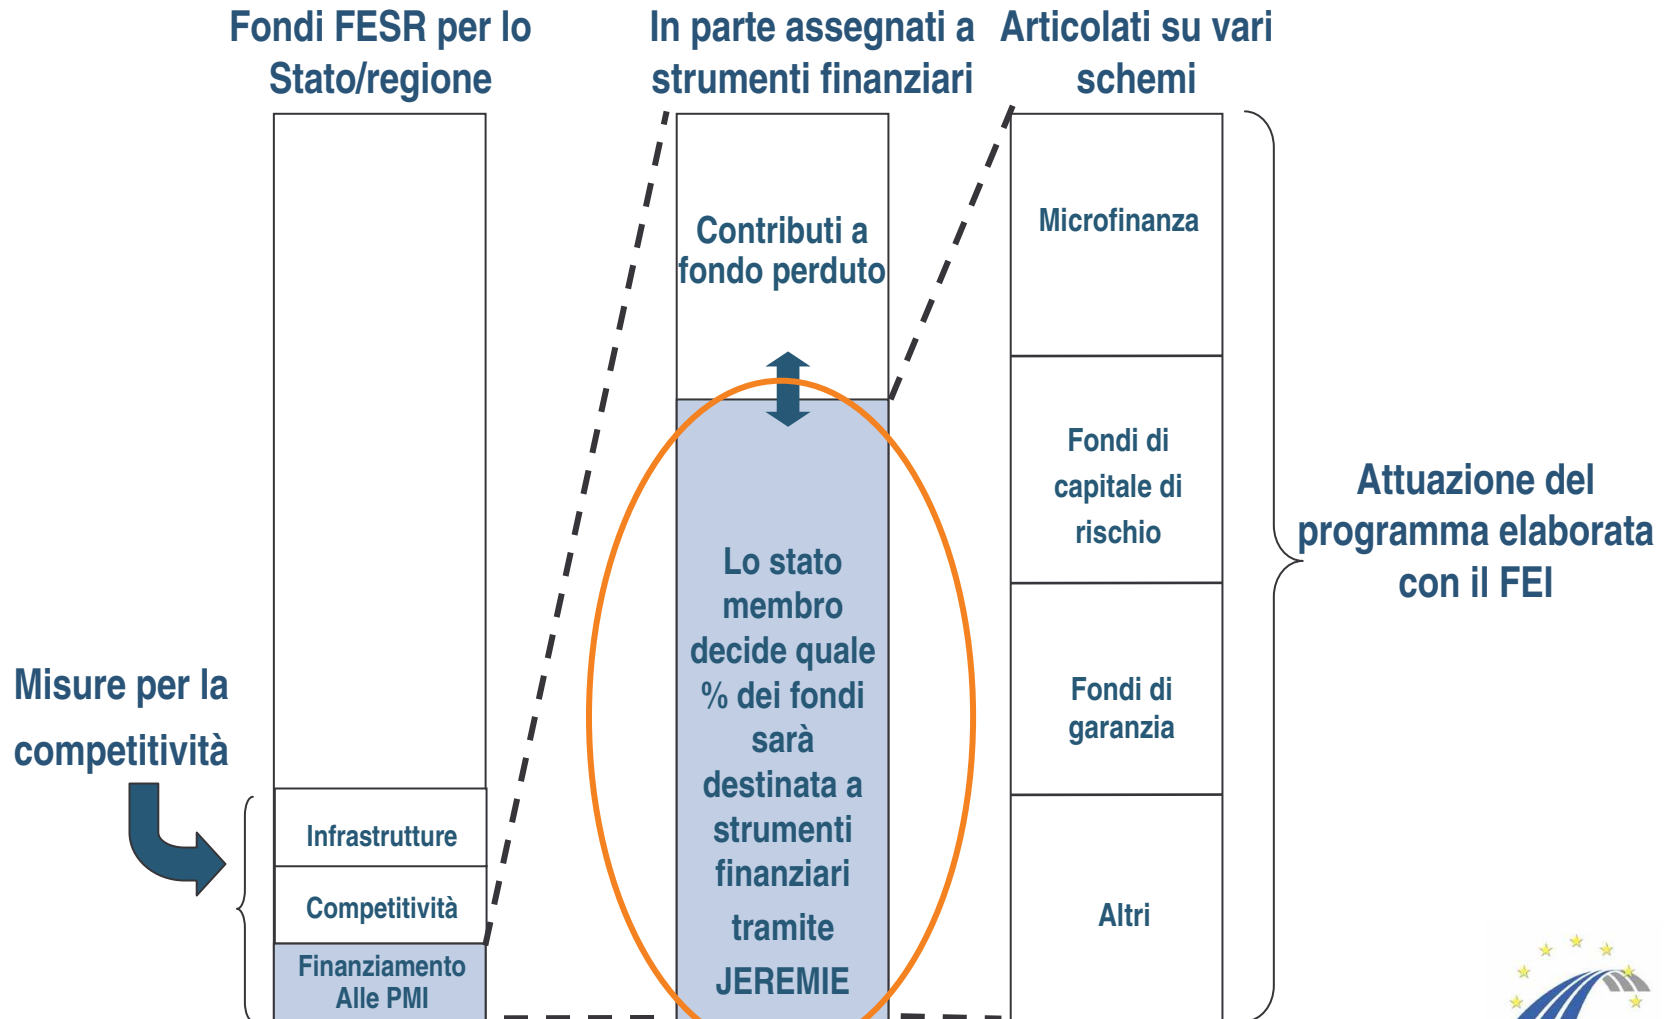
Fondi FESR per lo Stato/regione

In parte assegnati a strumenti finanziari

Articolati su vari schemi

Misure per la competitività

Infrastrutture

Competitività

Finanziamento Alle PMI

Contributi a fondo perduto

Lo stato membro decide quale % dei fondi sarà destinata a strumenti finanziari tramite JEREMIE

Microfinanza

Fondi di capitale di rischio

Fondi di garanzia

Altri

Attuazione del programma elaborata con il FEI